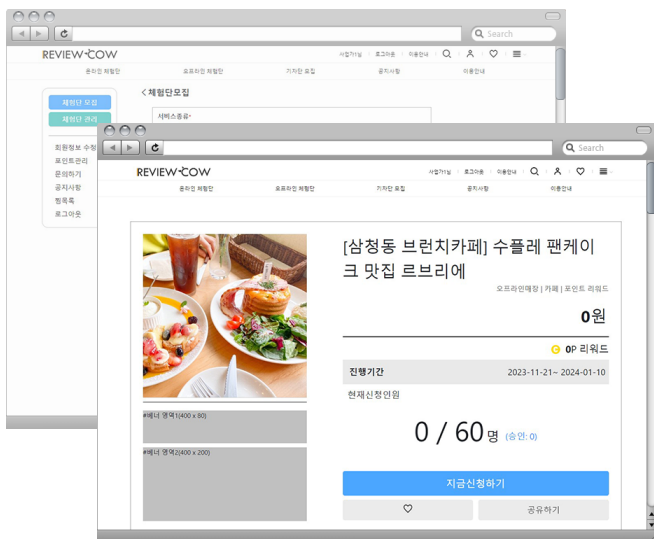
Search

REVIEW COW

사업가님 로그아웃 이용안내

온라인 체험단 오프라인 체험단 기자단 모집 공지사항 이용안내

체험단 모집
체험단 관리

회원정보 수정
포인트관리
문의하기
공지사항
찜목록
로그아웃

< 체험단모집

서비스종류*

Search

REVIEW COW

사업가님 로그아웃 이용안내

온라인 체험단 오프라인 체험단 기자단 모집 공지사항 이용안내

[삼청동 브런치카페] 수플레 팬케이크 맛집 르브리에

오프라인매장 | 카페 | 포인트 리워드

0원

0P 리워드

진행기간 2023-11-21~ 2024-01-10

현재신청인원

0 / 60명 (승인: 0)

#배너 영역1(400 x 80)

#배너 영역2(400 x 200)

지금신청하기

공유하기